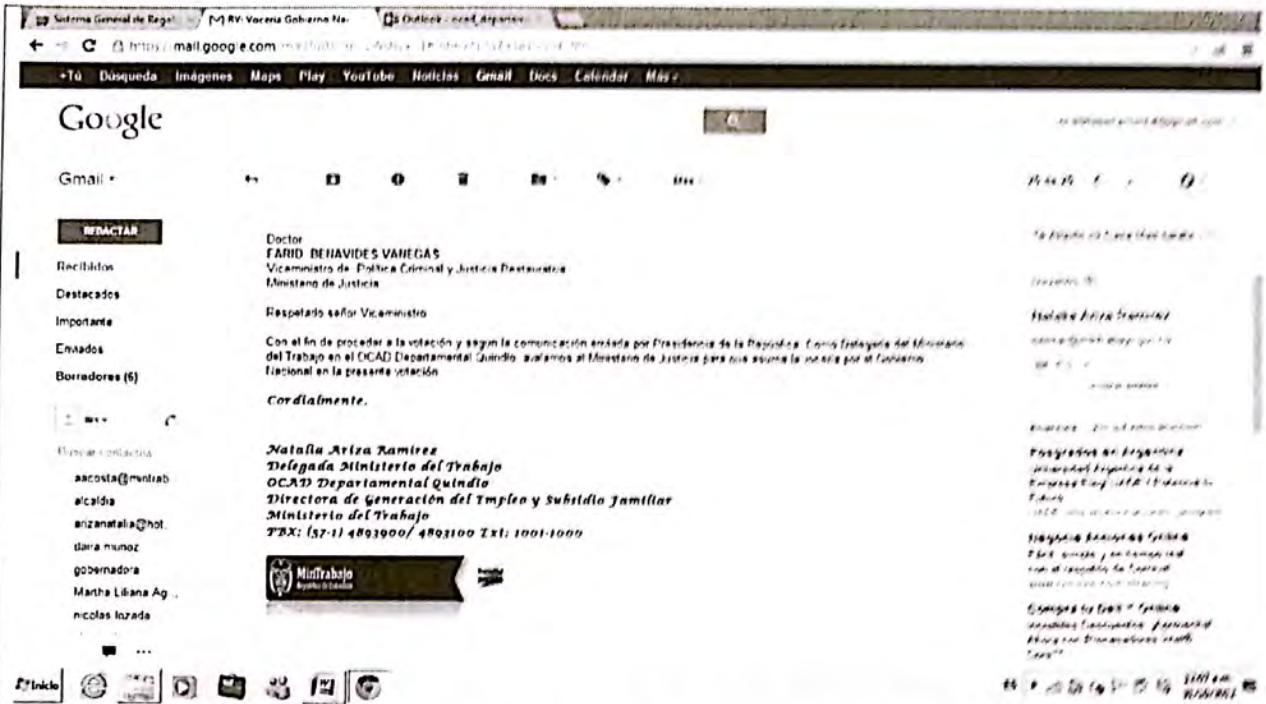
Sistema General de Regal | RV: Vocería Gobierno Na | Outlook - ocad_departam

https://mail.google.com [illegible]

+Tú Búsqueda Imágenes Maps Play YouTube Noticias Gmail Docs Calendar Más

Google

Gmail

REDACTAR

Recibidos
Destacados
Importante
Enviados
Borradores (6)

Buscar contactos
aacosta@mintrab
alcaldia
arizanatalia@hot
daira munoz
gobernadora
Martha Liliana Ag...
nicolas lozada

Doctor
FARID BENAVIDES VANEGAS
Viceministro de Política Criminal y Justicia Restaurativa
Ministerio de Justicia

Respetado señor Viceministro

Con el fin de proceder a la votación y según la comunicación enviada por Presidencia de la República. Como Delegada del Ministerio del Trabajo en el OCAD Departamental Quindío, avalamos al Ministerio de Justicia para que asuma la vocería por el Gobierno Nacional en la presente votación

Cordialmente,

Natalia Ariza Ramirez
Delegada Ministerio del Trabajo
OCAD Departamental Quindío
Directora de Generación del Empleo y Subsidio Familiar
Ministerio del Trabajo
PBX: (57-1) 4893900/ 4893100 Ext: 1001-1000

MinTrabajo

Natalia Ariza Ramirez

Posgrados en Argentina
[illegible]

Inicio